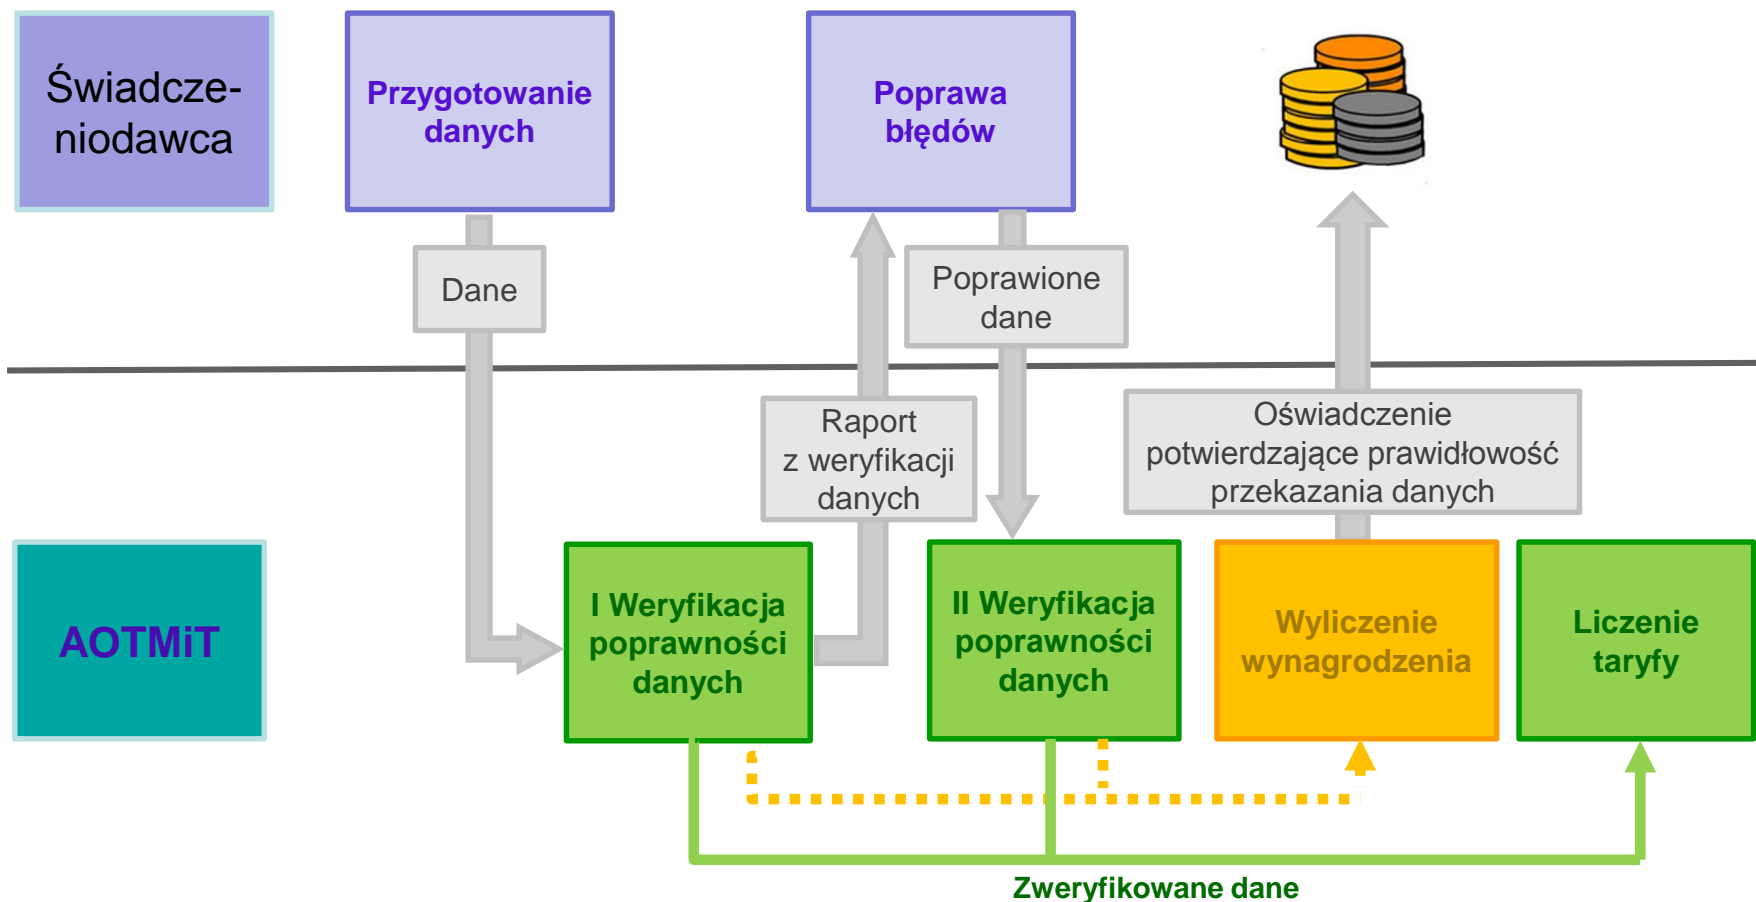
Świadczeniodawca

Przygotowanie danych

Poprawa błędów

Dane

Poprawione dane

Raport z weryfikacji danych

Oświadczenie potwierdzające prawidłowość przekazania danych

AOTMiT

I Weryfikacja poprawności danych

II Weryfikacja poprawności danych

Wyliczenie wynagrodzenia

Liczenie taryfy

Zweryfikowane dane